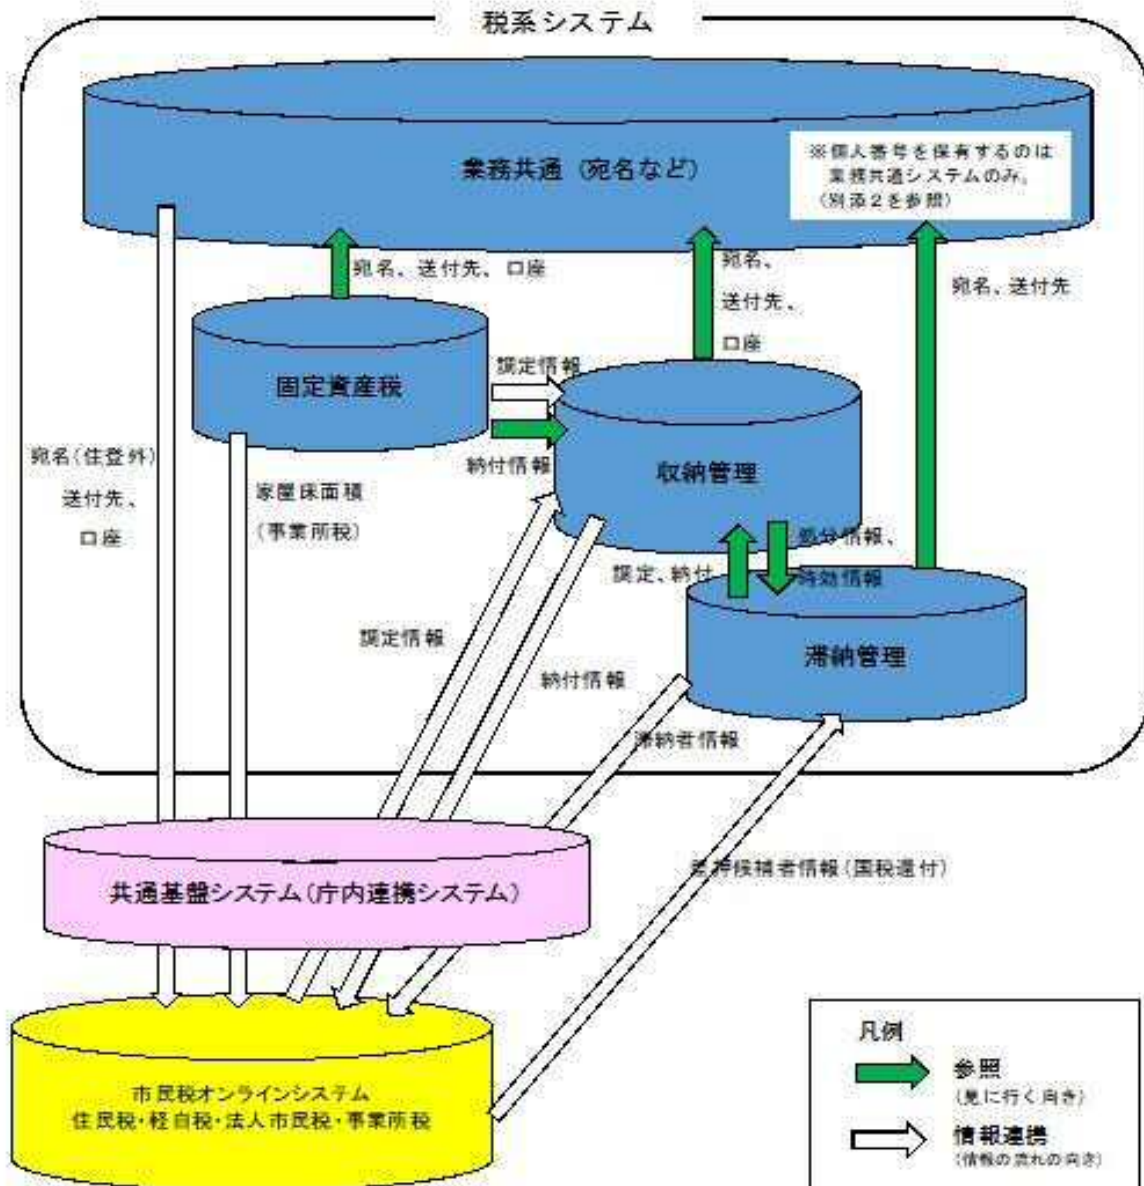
税系システム

業務共通（宛名など）

※個人番号を保有するのは業務共通システムのみ。（別添２を参照）

宛名、送付先、口座

宛名、送付先、口座

宛名、送付先

固定資産税

調定情報

納付情報

収納管理

宛名(住登外)
送付先、
口座

家屋床面積
（事業所税）

処分情報、
時効情報

調定、納付

調定情報

納付情報

滞納管理

滞納者情報

共通基盤システム（庁内連携システム）

還付後補者情報（国税還付）

市民税オンラインシステム
住民税・軽自税・法人市民税・事業所税

凡例

参照
(見に行く向き)

情報連携
(情報の流れの向き)